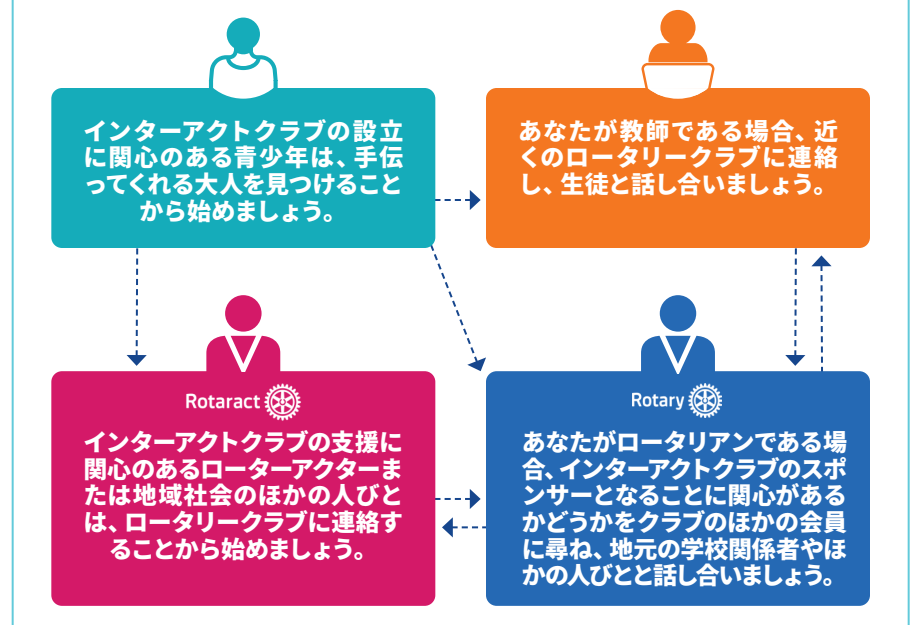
インターアクトクラブの設立に関心のある青少年は、手伝ってくれる大人を見つけることから始めましょう。

あなたが教師である場合、近くのロータリークラブに連絡し、生徒と話し合いましょう。

Rotaract

インターアクトクラブの支援に関心のあるローターアクターまたは地域社会のほかの人びとは、ロータリークラブに連絡することから始めましょう。

Rotary

あなたがロータリアンである場合、インターアクトクラブのスポンサーとなることに関心があるかどうかをクラブのほかの会員に尋ね、地元の学校関係者やほかの人びとと話し合いましょう。